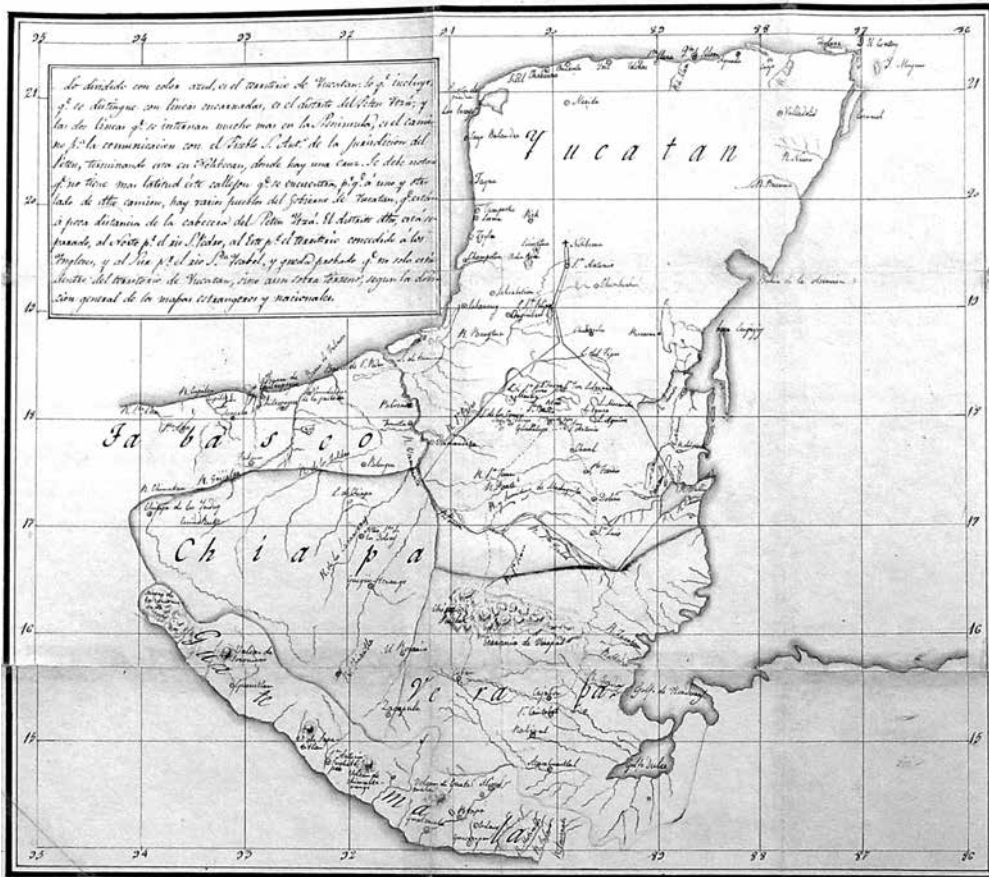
95 94 93 92 91 90 89 88 87 86

21 20 19 18 17 16 15

Lo dividido con color azul, es el territorio de Yucatan; lo q.e incluye, q.e se distingue con lineas encarnadas, es el distrito del Peten Ytzá; y las dos lineas q.e se internan mucho mas en la Peninsula, es el camino p.a la comunicacion con el Pueblo S. Ant.o de la jurisdiccion del Peten, terminando este en Ytzkanan, donde hay una casa. Se debe notar q.e no tiene mas latitud este callejon q.e se encuentra, p.r q.e a uno y otro lado de este camino, hay varios pueblos del Gobierno de Yucatan, q.e estan á poca distancia de la cabecera del Peten Ytzá. El distrito dho. esta separado, al Norte p.r el rio S. Pedro, al Este p.r el territorio concedido á los Ingleses, y al Sur p.r el rio S.n Ysabel, y queda probado q.e no solo esta dentro del territorio de Yucatan, sino aun estan tenaseros, segun la division general de los mapas estrangeros y nacionales.

Y u c a t a n

Merida

Ta ba s c o

Ch i a p a

Ve ra pa z

Gua te ma la

Golfo Dulce

Golfo de Honduras

Palenque

Campeche

Bacalar

Valladolid

Cozumel

Mugeres

Bahia de la Ascension

Sisal

Champoton

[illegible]